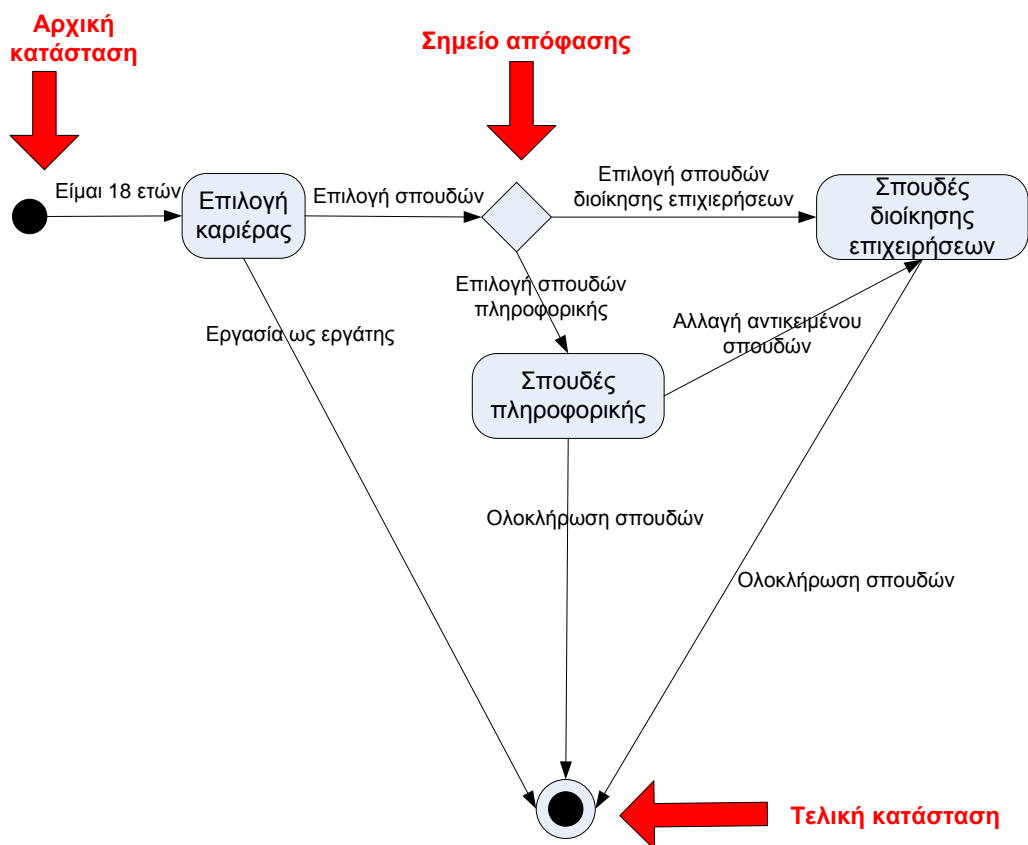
Αρχική κατάσταση

Σημείο απόφασης

Είμαι 18 ετών

Επιλογή καριέρας

Επιλογή σπουδών

Επιλογή σπουδών διοίκησης επιχειρήσεων

Σπουδές διοίκησης επιχειρήσεων

Επιλογή σπουδών πληροφορικής

Αλλαγή αντικειμένου σπουδών

Εργασία ως εργάτης

Σπουδές πληροφορικής

Ολοκλήρωση σπουδών

Ολοκλήρωση σπουδών

Τελική κατάσταση